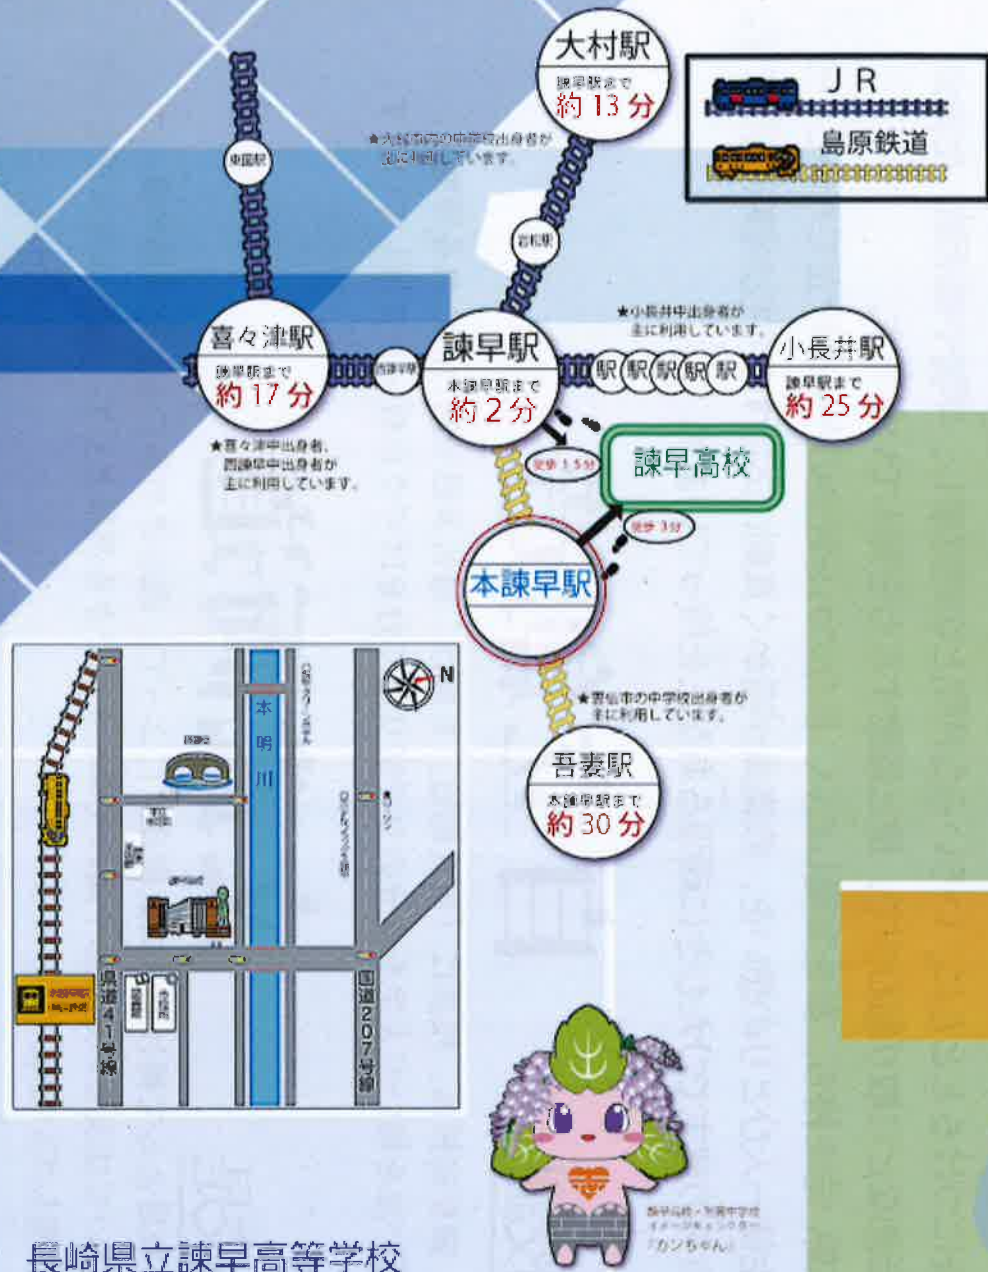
大村駅
諫早駅まで
約 13 分

JR
島原鉄道

★大村市内の中学校出身者が主に利用しています。

東園駅

岩松駅

★小長井中出身者が主に利用しています。

喜々津駅
諫早駅まで
約 17 分

西諫早

諫早駅
本諫早駅まで
約 2 分

駅 駅 駅 駅 駅

小長井駅
諫早駅まで
約 25 分

★喜々津中出身者、西諫早中出身者が主に利用しています。

徒歩 15分

諫早高校

徒歩 3分

本諫早駅

★雲仙市の中学校出身者が主に利用しています。

吾妻駅
本諫早駅まで
約 30 分

N

本明川

眼鏡橋

県道41号線

国道207号線

本諫早駅

諫早高校・附属中学校 イメージキャラクター「カンちゃん」

長崎県立諫早高等学校